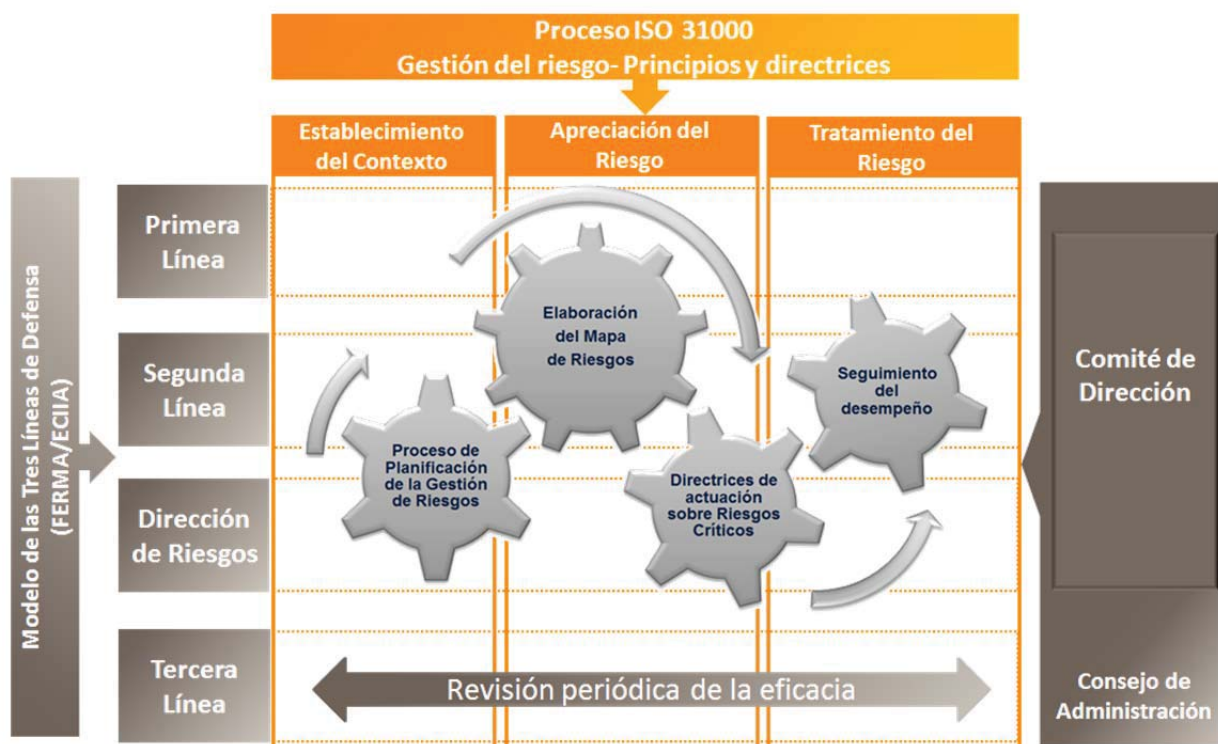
Proceso ISO 31000
Gestión del riesgo- Principios y directrices

Establecimiento del Contexto

Apreciación del Riesgo

Tratamiento del Riesgo

Modelo de las Tres Líneas de Defensa (FERMA/ECIIA)

Primera Línea

Segunda Línea

Dirección de Riesgos

Tercera Línea

Elaboración del Mapa de Riesgos

Proceso de Planificación de la Gestión de Riesgos

Directrices de actuación sobre Riesgos Críticos

Seguimiento del desempeño

Comité de Dirección

Revisión periódica de la eficacia

Consejo de Administración